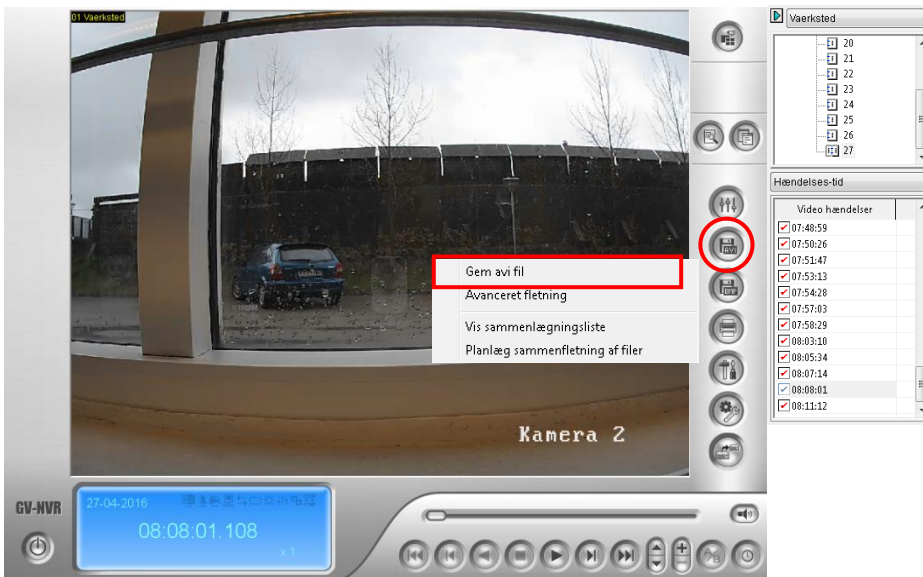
01 Vaerksted

Kamera 2

Gem avi fil
Avanceret fletning
Vis sammenlægningsliste
Planlæg sammenfletning af filer

Vaerksted
20
21
22
23
24
25
26
27

Hændelses-tid

| Video hændelser |
|---|
| 07:48:59 |
| 07:50:26 |
| 07:51:47 |
| 07:53:13 |
| 07:54:28 |
| 07:57:03 |
| 07:58:29 |
| 08:03:10 |
| 08:05:34 |
| 08:07:14 |
| 08:08:01 |
| 08:11:12 |

GV-NVR

27-04-2016
08:08:01.108
x 1